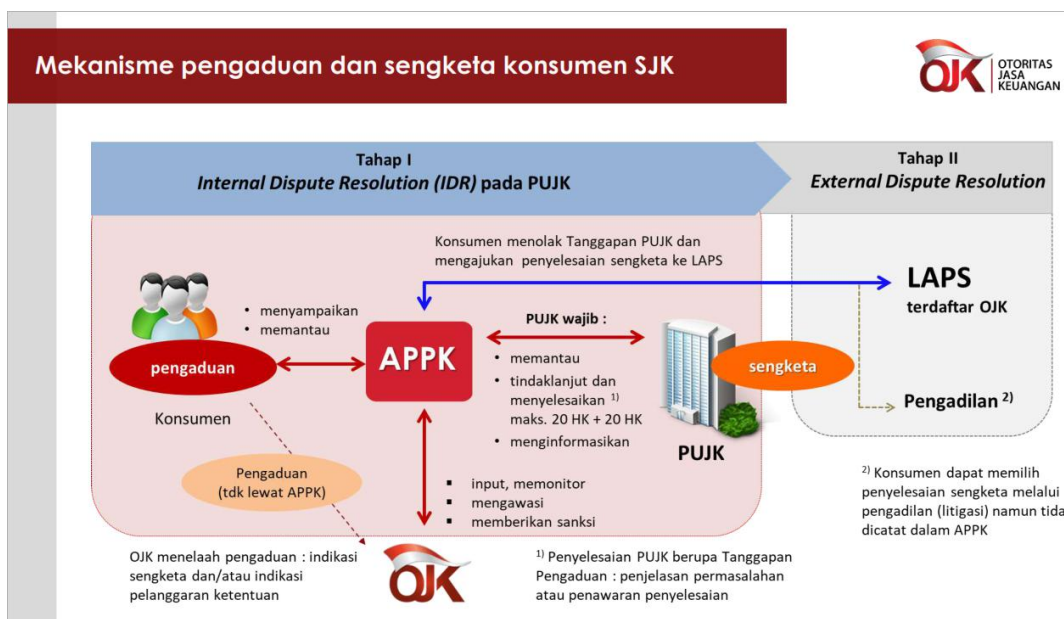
Mekanisme pengaduan dan sengketa konsumen SJK

OJK OTORITAS JASA KEUANGAN

Tahap I
Internal Dispute Resolution (IDR) pada PUJK

Tahap II
External Dispute Resolution

Konsumen menolak Tanggapan PUJK dan mengajukan penyelesaian sengketa ke LAPS

LAPS
terdaftar OJK

• menyampaikan
• memantau

pengaduan

Konsumen

APPK

PUJK wajib :
• memantau
• tindaklanjut dan menyelesaikan $^{1)}$ maks. 20 HK + 20 HK
• menginformasikan

sengketa

PUJK

Pengadilan $^{2)}$

Pengaduan (tdk lewat APPK)

▪ input, memonitor
▪ mengawasi
▪ memberikan sanksi

$^{2)}$ Konsumen dapat memilih penyelesaian sengketa melalui pengadilan (litigasi) namun tida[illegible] dicatat dalam APPK

OJK menelaah pengaduan : indikasi sengketa dan/atau indikasi pelanggaran ketentuan

OJK

$^{1)}$ Penyelesaian PUJK berupa Tanggapan Pengaduan : penjelasan permasalahan atau penawaran penyelesaian